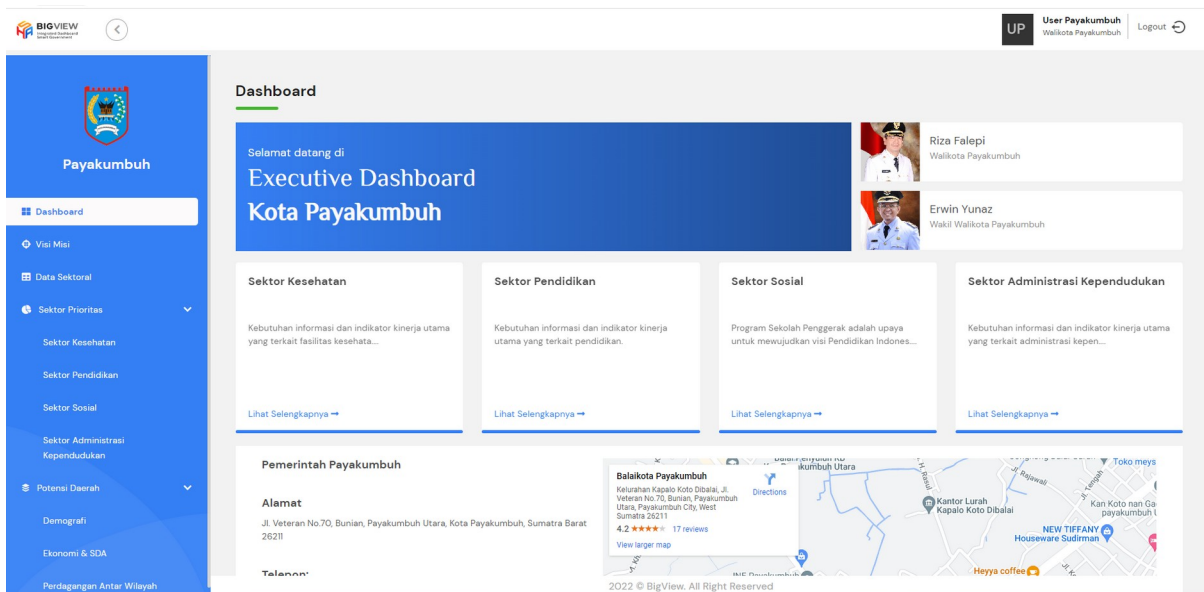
BIGVIEW
Integrated Dashboard Smart Government

UP User Payakumbuh
Walikota Payakumbuh
Logout

Payakumbuh

Dashboard
Visi Misi
Data Sektoral
Sektor Prioritas
Sektor Kesehatan
Sektor Pendidikan
Sektor Sosial
Sektor Administrasi Kependudukan
Potensi Daerah
Demografi
Ekonomi & SDA
Perdagangan Antar Wilayah

Dashboard

Selamat datang di
Executive Dashboard
Kota Payakumbuh

Riza Falepi
Walikota Payakumbuh

Erwin Yunaz
Wakil Walikota Payakumbuh

Sektor Kesehatan
Kebutuhan informasi dan indikator kinerja utama yang terkait fasilitas kesehata...
Lihat Selengkapnya →

Sektor Pendidikan
Kebutuhan informasi dan indikator kinerja utama yang terkait pendidikan.
Lihat Selengkapnya →

Sektor Sosial
Program Sekolah Penggerak adalah upaya untuk mewujudkan visi Pendidikan Indones...
Lihat Selengkapnya →

Sektor Administrasi Kependudukan
Kebutuhan informasi dan indikator kinerja utama yang terkait administrasi kepen...
Lihat Selengkapnya →

Pemerintah Payakumbuh

Alamat
Jl. Veteran No.70, Bunian, Payakumbuh Utara, Kota Payakumbuh, Sumatra Barat 26211

Telepon:

Balaikota Payakumbuh
Kelurahan Kapalo Koto Dibalai, Jl. Veteran No.70, Bunian, Payakumbuh Utara, Payakumbuh City, West Sumatra 26211
Directions
4.2 ★★★★★ 17 reviews
View larger map
Payakumbuh Utara
Kantor Lurah Kapalo Koto Dibalai
Toko meys
Kan Koto nan Ga payakumbuh
NEW TIFFANY Houseware Sudirman
Heyya coffee

2022 © BigView. All Right Reserved